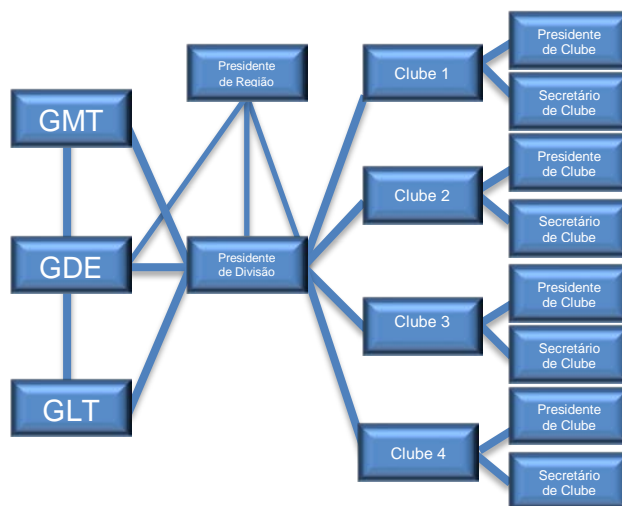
Presidente de Região

GMT

GDE

GLT

Presidente de Divisão

Clube 1

Presidente de Clube

Secretário de Clube

Clube 2

Presidente de Clube

Secretário de Clube

Clube 3

Presidente de Clube

Secretário de Clube

Clube 4

Presidente de Clube

Secretário de Clube